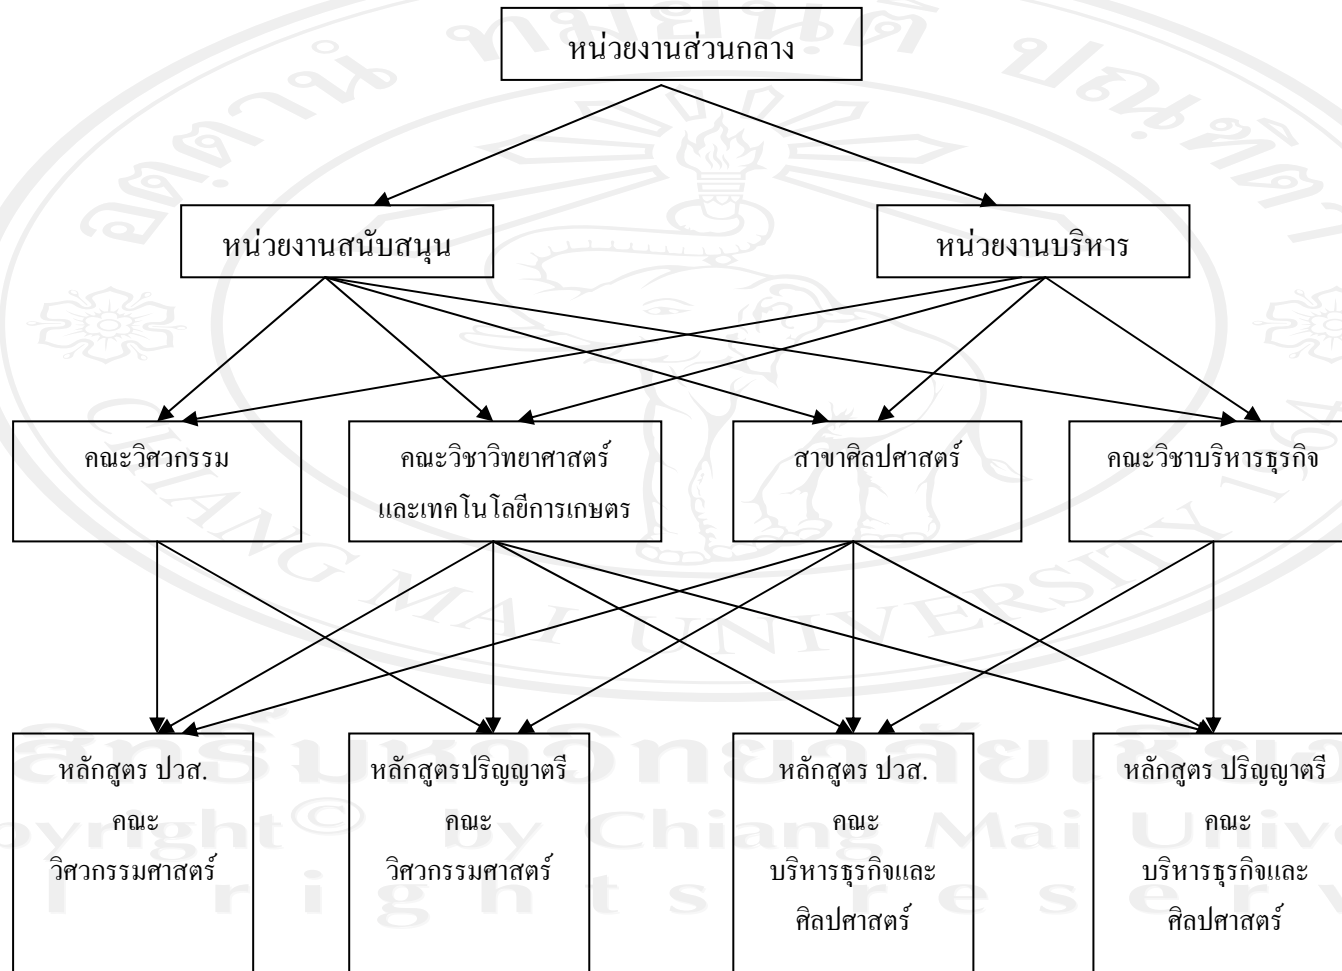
หน่วยงานส่วนกลาง

หน่วยงานสนับสนุน

หน่วยงานบริหาร

คณะวิศวกรรม

คณะวิชาวิทยาศาสตร์และเทคโนโลยีการเกษตร

สาขาศิลปศาสตร์

คณะวิชาบริหารธุรกิจ

หลักสูตร ปวส. คณะ วิศวกรรมศาสตร์

หลักสูตรปริญญาตรี คณะ วิศวกรรมศาสตร์

หลักสูตร ปวส. คณะ บริหารธุรกิจและศิลปศาสตร์

หลักสูตร ปริญญาตรี คณะ บริหารธุรกิจและศิลปศาสตร์

ลิขสิทธิ์มหาวิทยาลัยเชียงใหม่
Copyright© by Chiang Mai University
All rights reserved